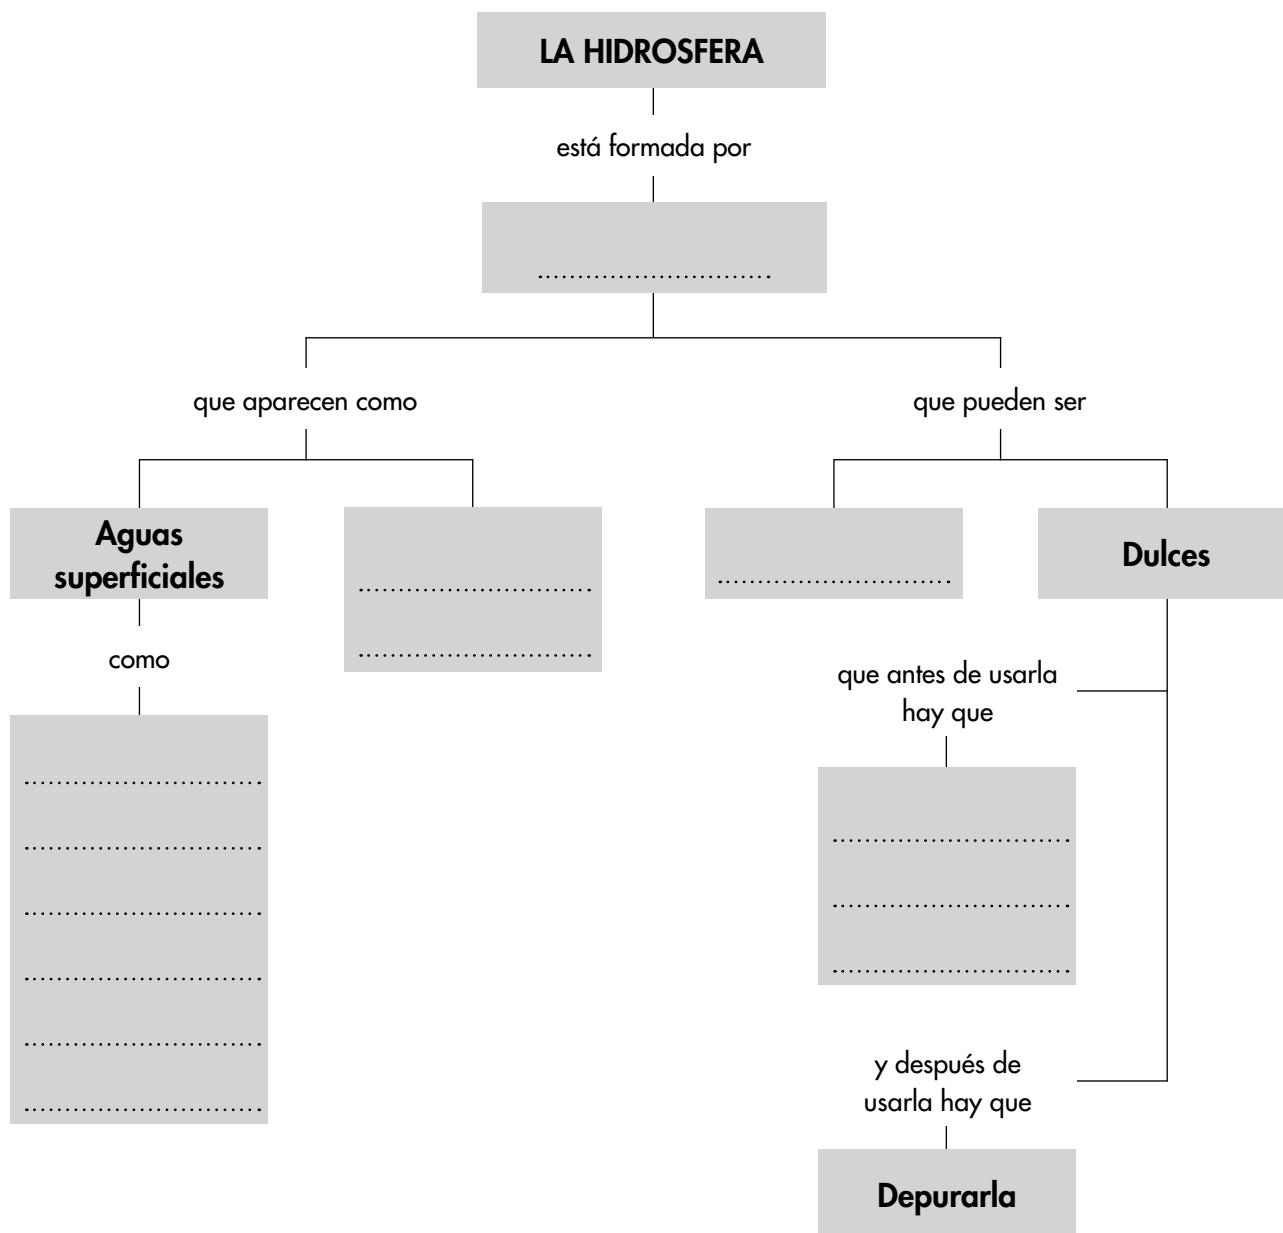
LA HIDROSFERA

está formada por

..........................

que aparecen como

que pueden ser

Aguas superficiales

como

..........................
..........................
..........................
..........................
..........................
..........................

..........................
..........................

..........................

Dulces

que antes de usarla hay que

..........................
..........................
..........................

y después de usarla hay que

Depurarla